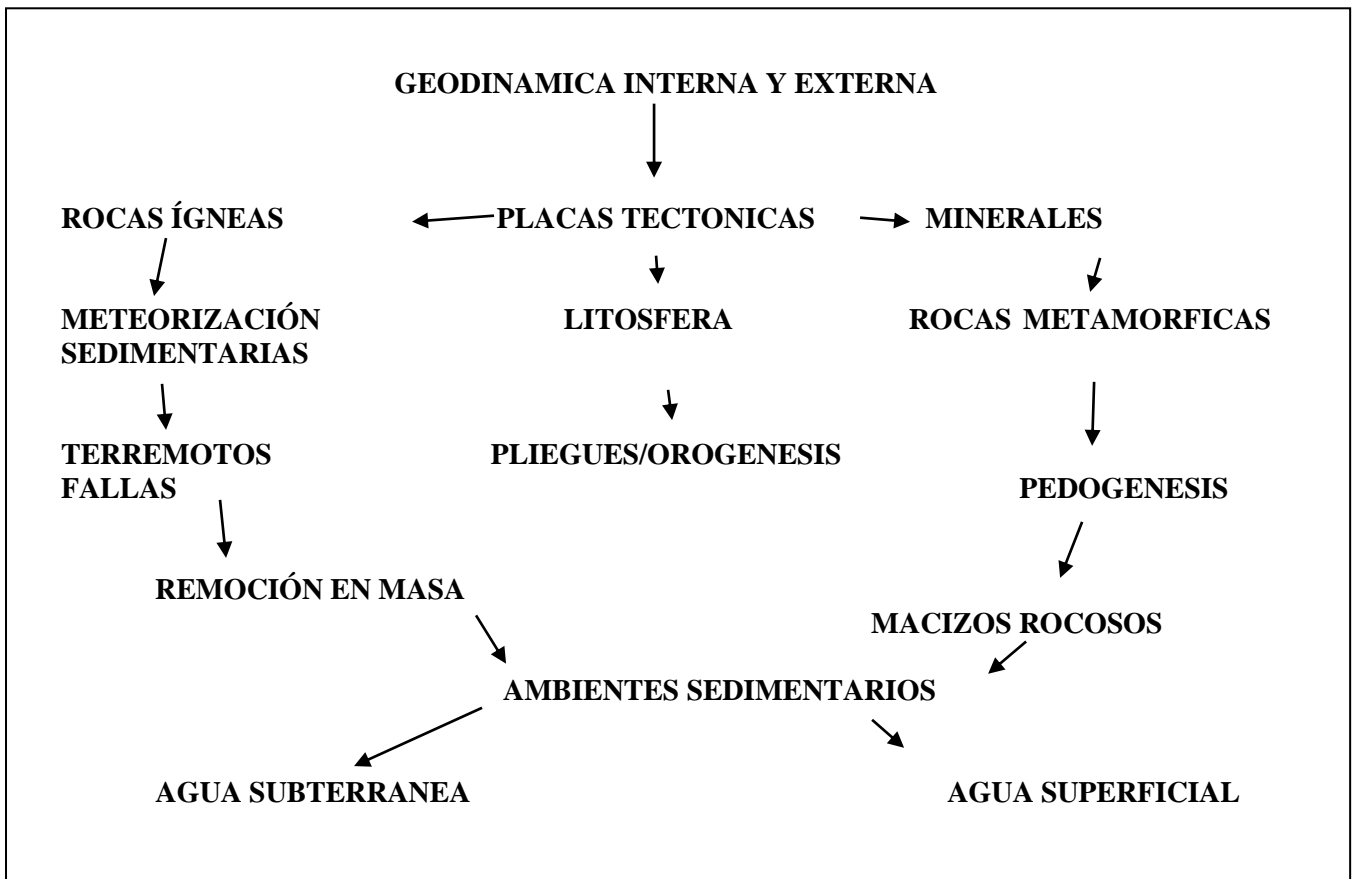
GEODINAMICA INTERNA Y EXTERNA

ROCAS ÍGNEAS

PLACAS TECTONICAS

MINERALES

METEORIZACIÓN SEDIMENTARIAS

LITOSFERA

ROCAS METAMORFICAS

TERREMOTOS FALLAS

PLIEGUES/OROGENESIS

PEDOGENESIS

REMOCIÓN EN MASA

MACIZOS ROCOSOS

AMBIENTES SEDIMENTARIOS

AGUA SUBTERRANEA

AGUA SUPERFICIAL